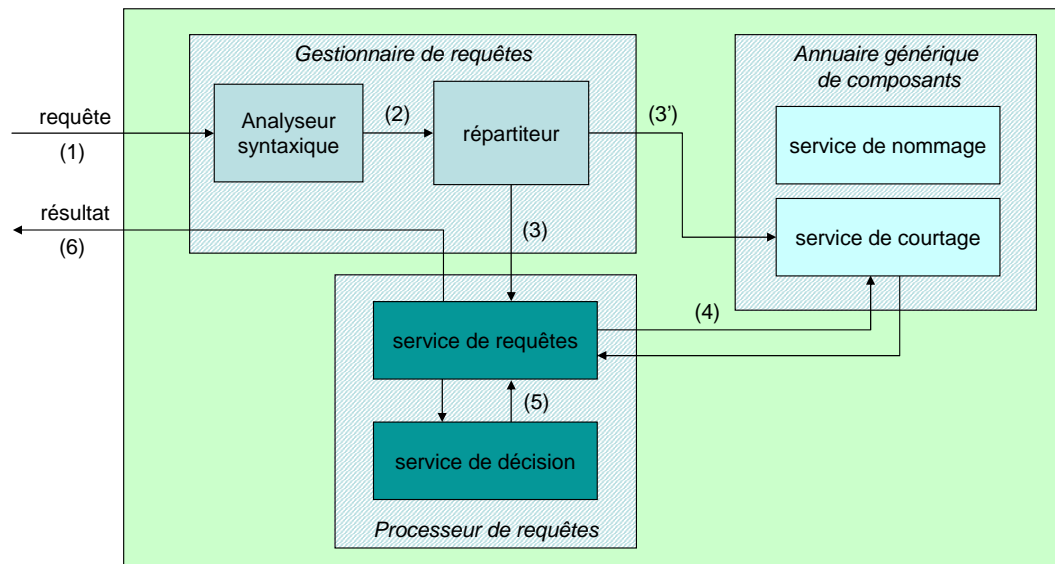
Gestionnaire de requêtes

Annuaire générique de composants

requête

(1)

Analyseur syntaxique

(2)

répartiteur

(3')

service de nommage

résultat

(6)

(3)

service de courtage

(4)

service de requêtes

(5)

service de décision

Processeur de requêtes